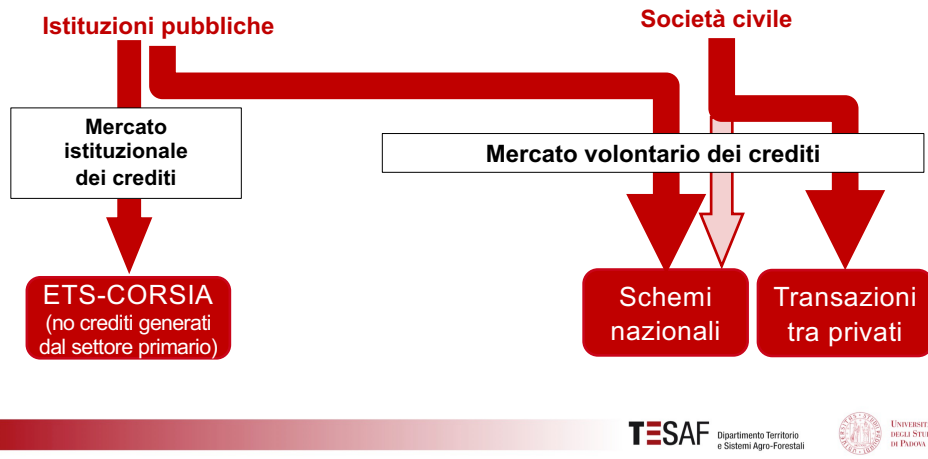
Istituzioni pubbliche

Società civile

Mercato istituzionale dei crediti

Mercato volontario dei crediti

ETS-CORSIA
(no crediti generati dal settore primario)

Schemi nazionali

Transazioni tra privati

TESAF Dipartimento Territorio e Sistemi Agro-Forestali

UNIVERSIT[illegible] DEGLI STU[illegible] DI PADOVA